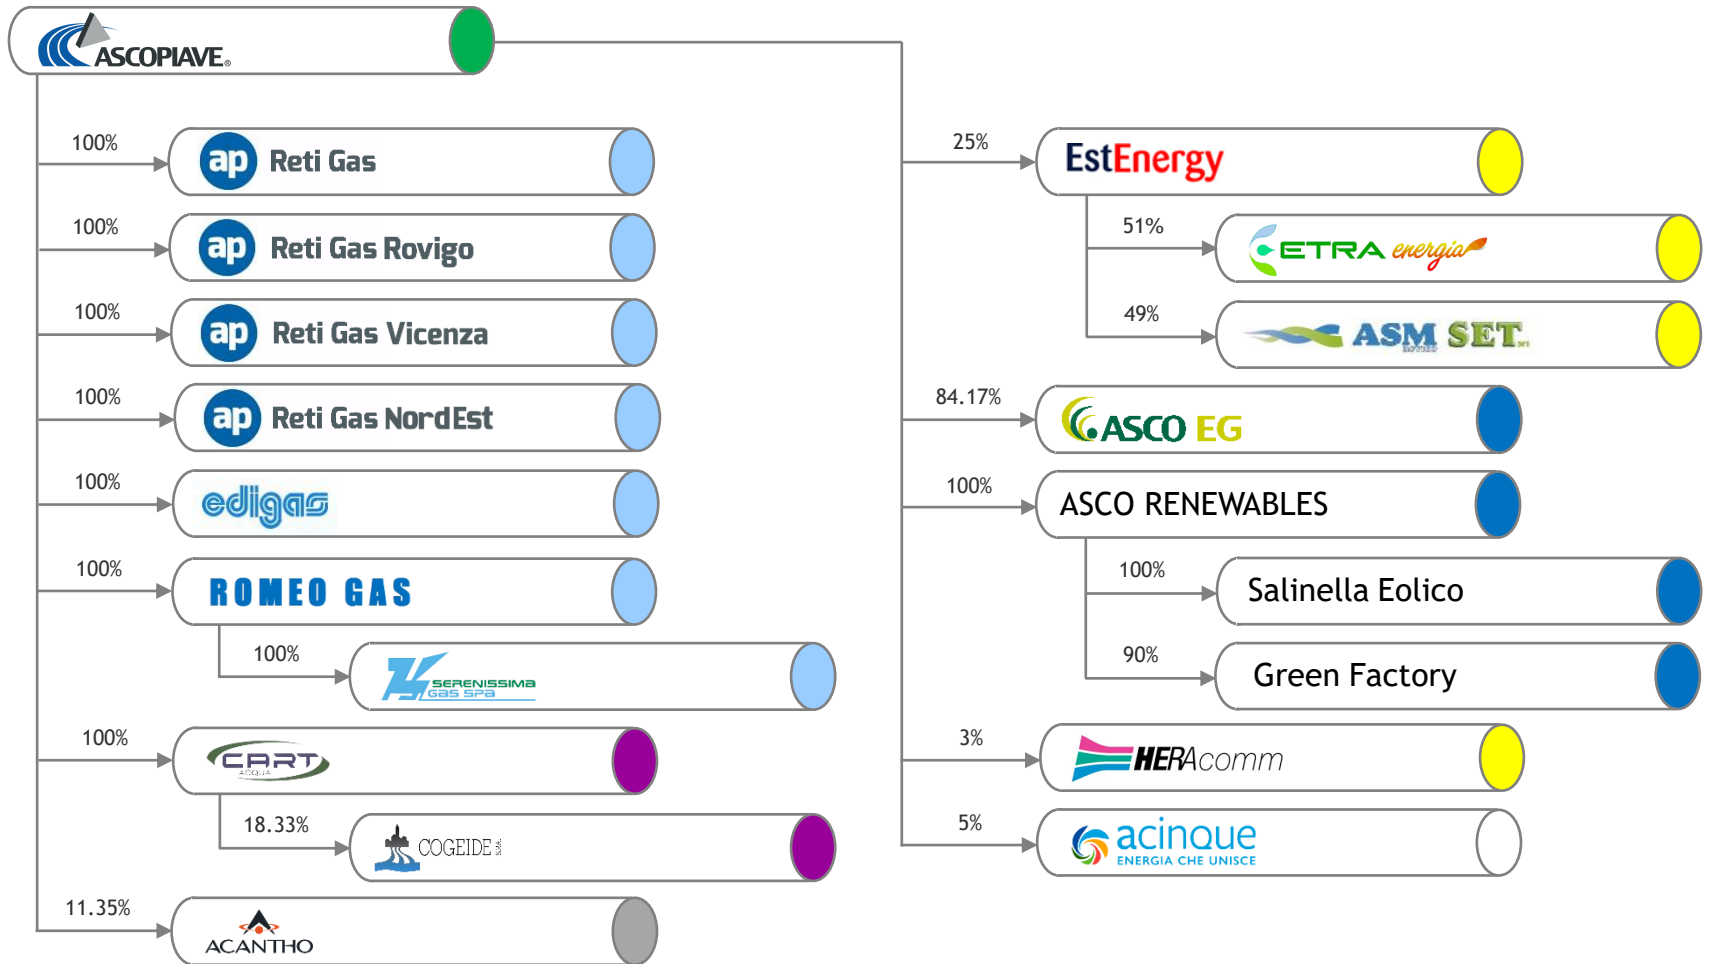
ASCOPIAVE®

100% ap Reti Gas

100% ap Reti Gas Rovigo

100% ap Reti Gas Vicenza

100% ap Reti Gas NordEst

100% edigas

100% ROMEO GAS

100% SERENISSIMA GAS SPA

100% CART ACQUA

18.33% COGEIDE

11.35% ACANTHO

25% EstEnergy

51% ETRA energia

49% ASM SET

84.17% ASCO EG

100% ASCO RENEWABLES

100% Salinella Eolico

90% Green Factory

3% HERAcomm

5% acinque ENERGIA CHE UNISCE